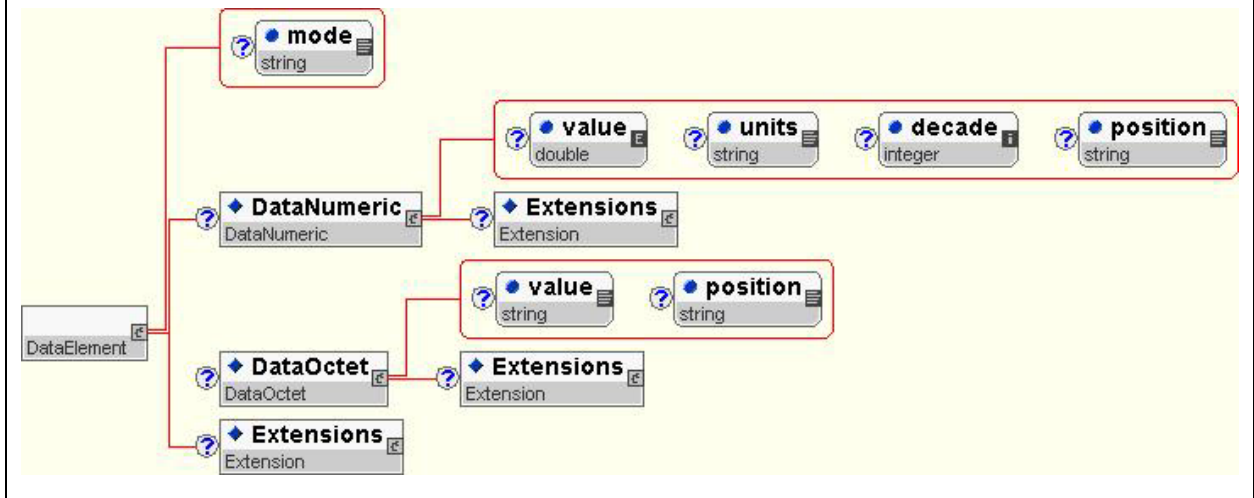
mode
string

value
double

units
string

decade
integer

position
string

DataNumeric
DataNumeric

Extensions
Extension

DataElement

value
string

position
string

DataOctet
DataOctet

Extensions
Extension

Extensions
Extension